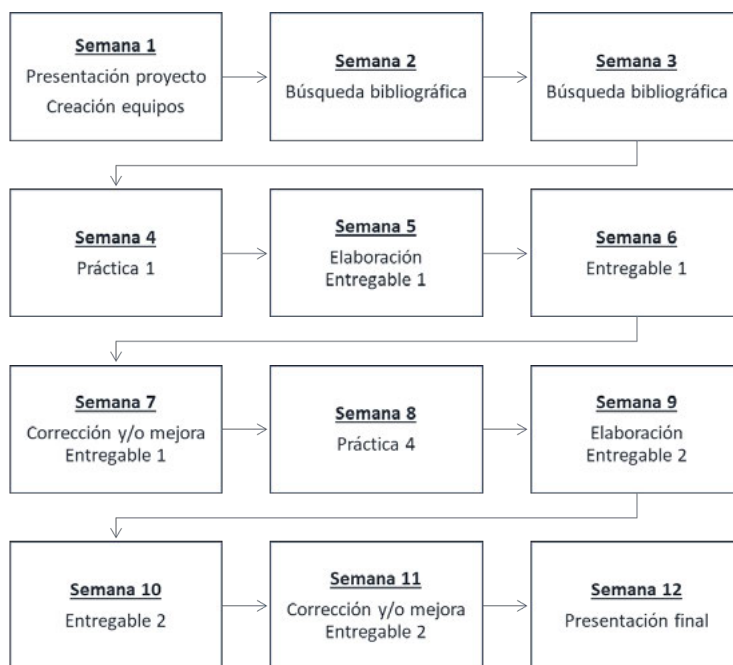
Semana 1
Presentación proyecto
Creación equipos

Semana 2
Búsqueda bibliográfica

Semana 3
Búsqueda bibliográfica

Semana 4
Práctica 1

Semana 5
Elaboración
Entregable 1

Semana 6
Entregable 1

Semana 7
Corrección y/o mejora
Entregable 1

Semana 8
Práctica 4

Semana 9
Elaboración
Entregable 2

Semana 10
Entregable 2

Semana 11
Corrección y/o mejora
Entregable 2

Semana 12
Presentación final